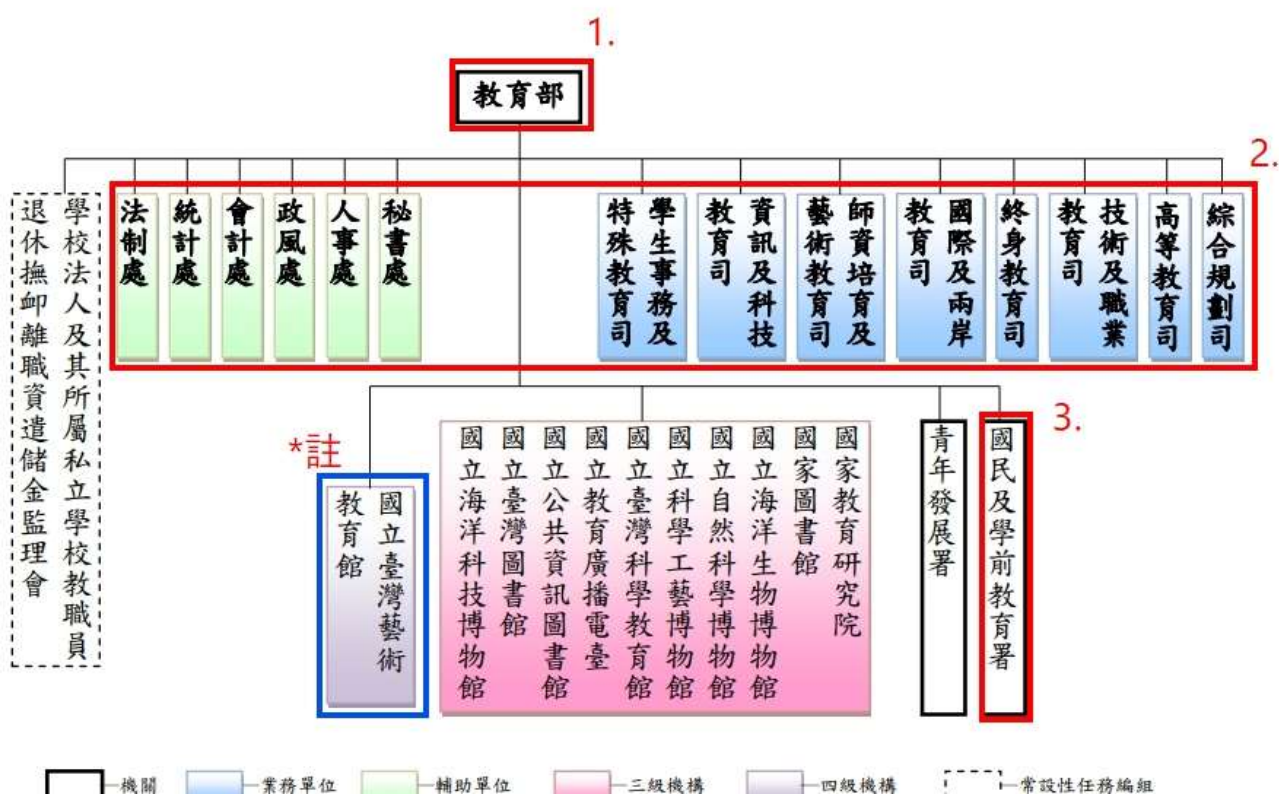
1.

教育部

2.

學校法人及其所屬私立學校教職員退休撫卹離職資遣儲金監理會

法制處

統計處

會計處

政風處

人事處

秘書處

學生事務及特殊教育司

資訊及科技教育司

師資培育及藝術教育司

國際及兩岸教育司

終身教育司

技術及職業教育司

高等教育司

綜合規劃司

*註

國立臺灣藝術教育館

國家教育研究院

國家圖書館

國立海洋生物博物館

國立自然科學博物館

國立科學工藝博物館

國立臺灣科學教育館

國立教育廣播電臺

國立公共資訊圖書館

國立臺灣圖書館

國立海洋科技博物館

青年發展署

3.

國民及學前教育署

機關 業務單位 輔助單位 三級機構 四級機構 常設性任務編組